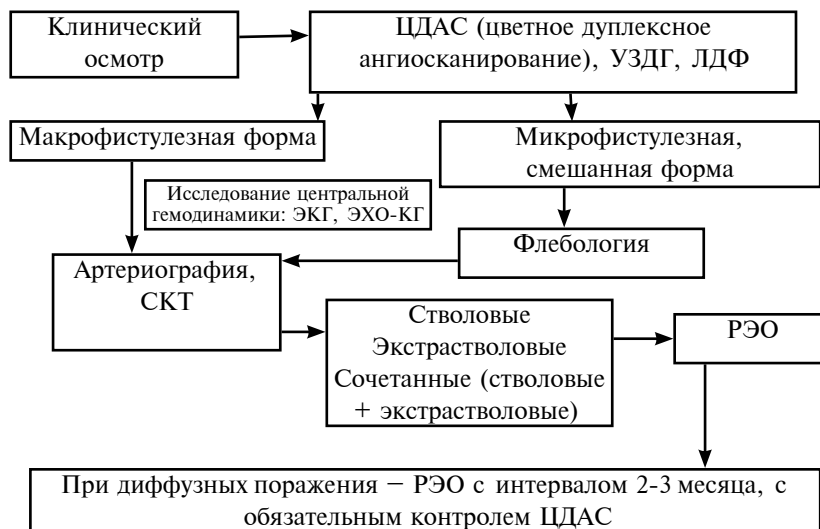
Клинический осмотр

ЦДАС (цветное дуплексное ангиосканирование), УЗДГ, ЛДФ

Макрофистулезная форма

Микрофистулезная, смешанная форма

Исследование центральной гемодинамики: ЭКГ, ЭХО-КГ

Флебология

Артериография, СКТ

Стволовые
Экстрастволовые
Сочетанные (стволовые + экстрастволовые)

РЭО

При диффузных поражения − РЭО с интервалом 2-3 месяца, с обязательным контролем ЦДАС